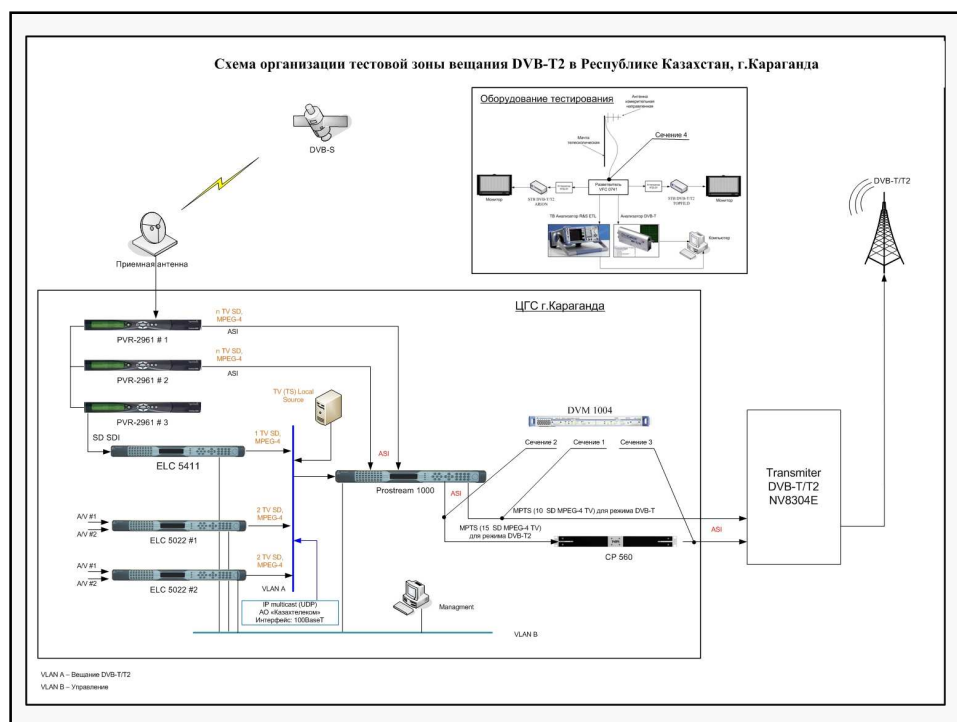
Схема организации тестовой зоны вещания DVB-T2 в Республике Казахстан, г.Караганда

Оборудование тестирования

Антенна измерительная направленная

Сечение 4

Мачта телескопическая

Монитор

STB DVB-T/T2 ARION

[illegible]

Разветвитель VPO DV41

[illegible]

STB DVB-T/T2 TOPFIELD

Монитор

ТВ Анализатор R&S ETL

Анализатор DVB-T

Компьютер

DVB-S

DVB-T/T2

Приемная антенна

ЦГС г.Караганда

n TV SD, MPEG-4

ASI

PVR-2961 # 1

n TV SD, MPEG-4

ASI

PVR-2961 # 2

TV (TS) Local Source

PVR-2961 # 3

SD SDI

1 TV SD, MPEG-4

ELC 5411

DVM 1004

Сечение 2

Сечение 1

Сечение 3

ASI

Prostream 1000

ASI

MPTS (10 SD MPEG-4 TV) для режима DVB-T

Transmiter DVB-T/T2 NV8304E

A/V #1

A/V #2

2 TV SD, MPEG-4

ELC 5022 #1

MPTS (15 SD MPEG-4 TV) для режима DVB-T2

ASI

CP 560

A/V #1

A/V #2

2 TV SD, MPEG-4

ELC 5022 #2

VLAN A

IP multicast (UDP)
АО «Казахтелеком»
Интерфейс: 100BaseT

Managment

VLAN B

VLAN A – Вещание DVB-T/T2

VLAN B – Управление